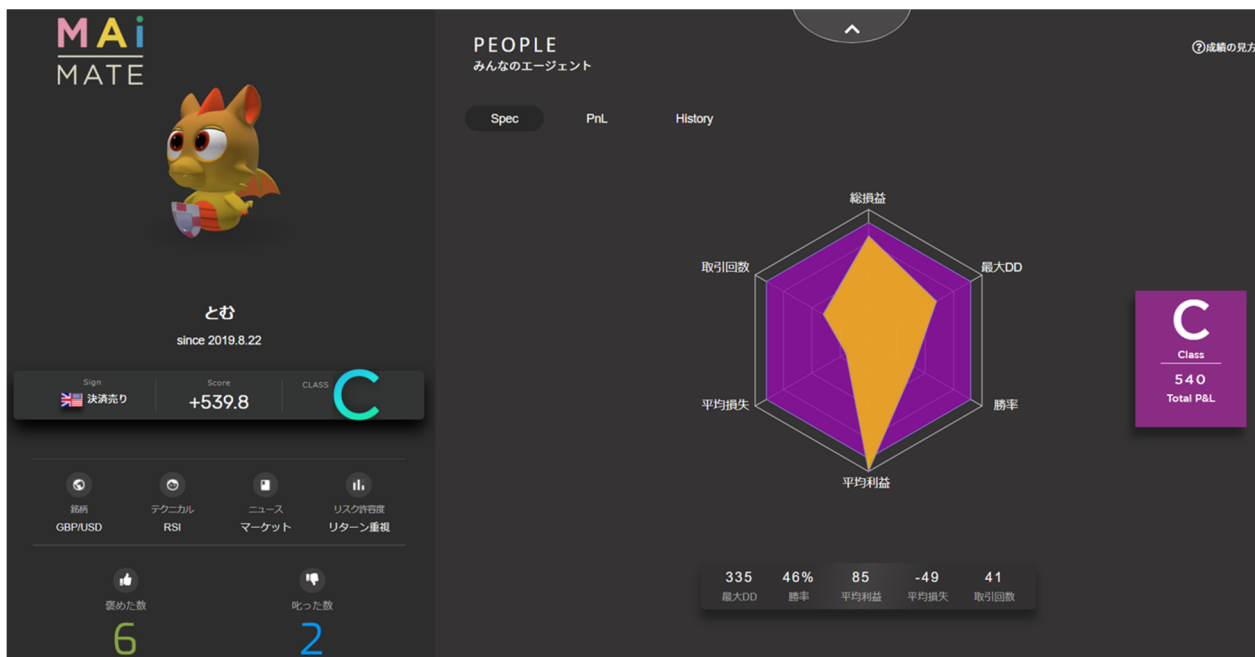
MAi
MATE

とむ
since 2019.8.22

Sign
決済売り

Score
+539.8

CLASS
C

銘柄
GBP/USD

テクニカル
RSI

ニュース
マーケット

リスク許容度
リターン重視

褒めた数
6

叱った数
2

PEOPLE
みんなのエージェント

?成績の見方

Spec PnL History

総損益
最大DD
勝率
平均利益
平均損失
取引回数

C
Class
540
Total P&L

| 335 | 46% | 85 | -49 | 41 |
|---|---|---|---|---|
| 最大DD | 勝率 | 平均利益 | 平均損失 | 取引回数 |